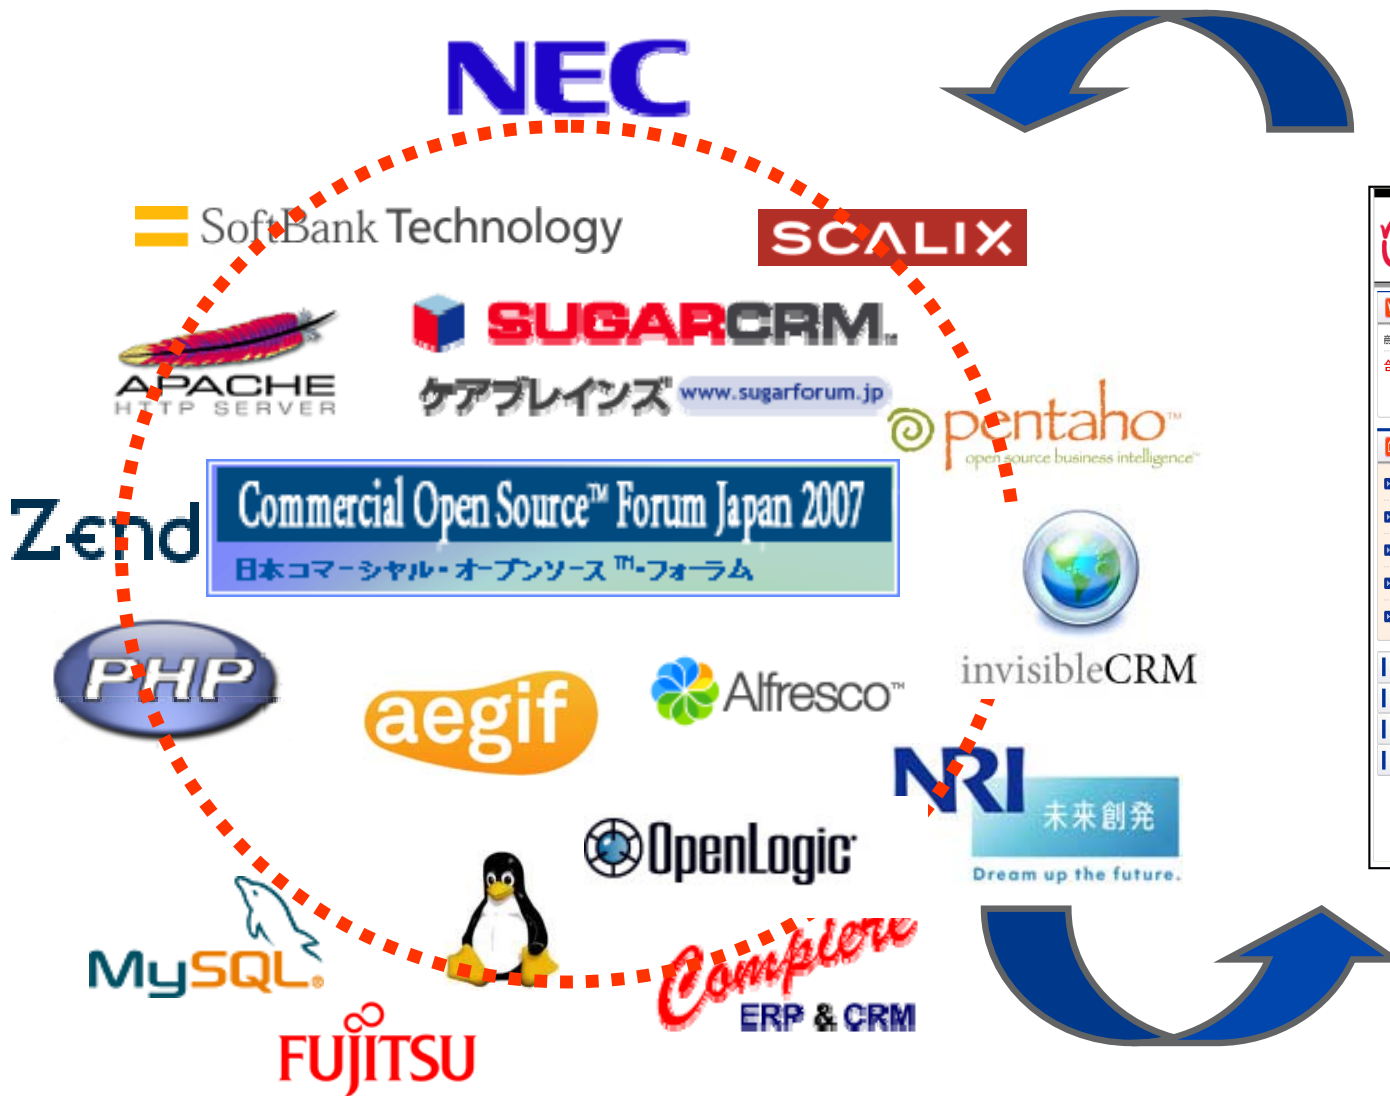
NEC

SoftBank Technology

SCALIX

SUGARCRM.

APACHE
HTTP SERVER

ケアブレインズ www.sugarforum.jp

pentaho™
open source business intelligence™

Zend

Commercial Open Source™ Forum Japan 2007
日本コマーシャル・オープンソース™・フォーラム

invisibleCRM

PHP

aegif

Alfresco™

NRI
未来創発
Dream up the future.

OpenLogic

MySQL

Compiere
ERP & CRM

FUJITSU